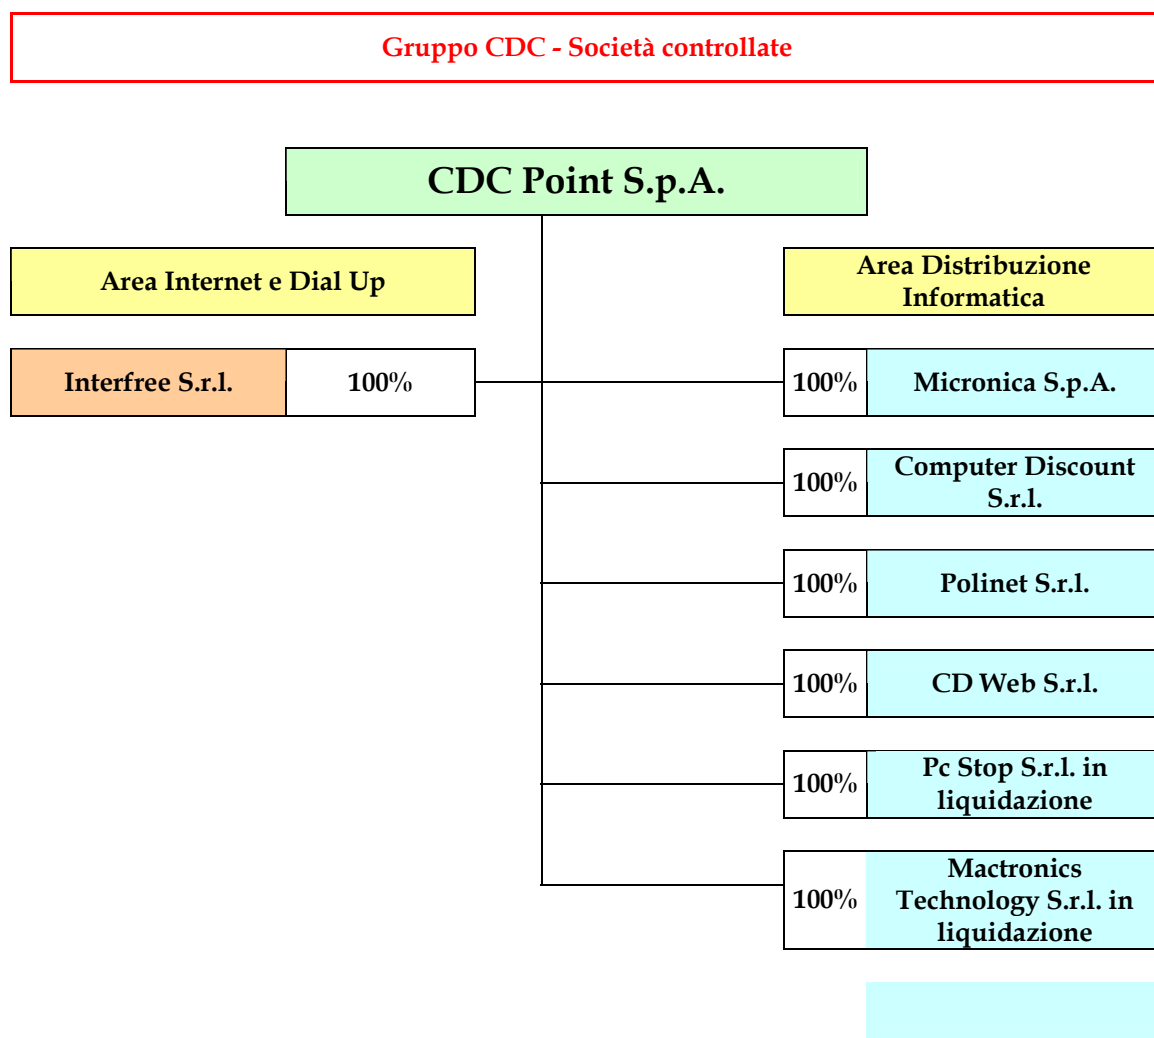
Gruppo CDC - Società controllate

CDC Point S.p.A.

Area Internet e Dial Up

Interfree S.r.l. 100%

Area Distribuzione Informatica

100% Micronica S.p.A.

100% Computer Discount S.r.l.

100% Polinet S.r.l.

100% CD Web S.r.l.

100% Pc Stop S.r.l. in liquidazione

100% Mactronics Technology S.r.l. in liquidazione